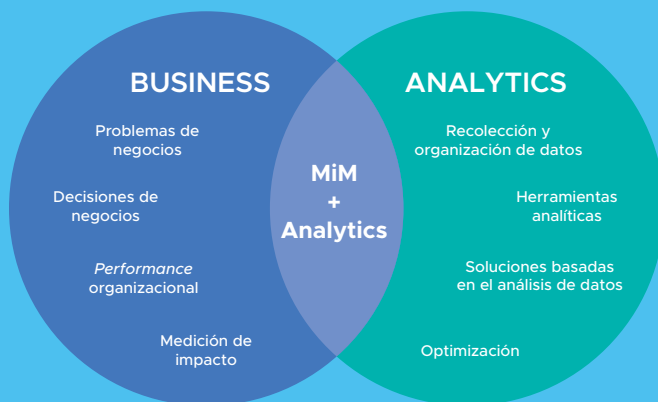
BUSINESS

Problemas de negocios

Decisiones de negocios

Performance organizacional

Medición de impacto

MiM
+
Analytics

ANALYTICS

Recolección y organización de datos

Herramientas analíticas

Soluciones basadas en el análisis de datos

Optimización